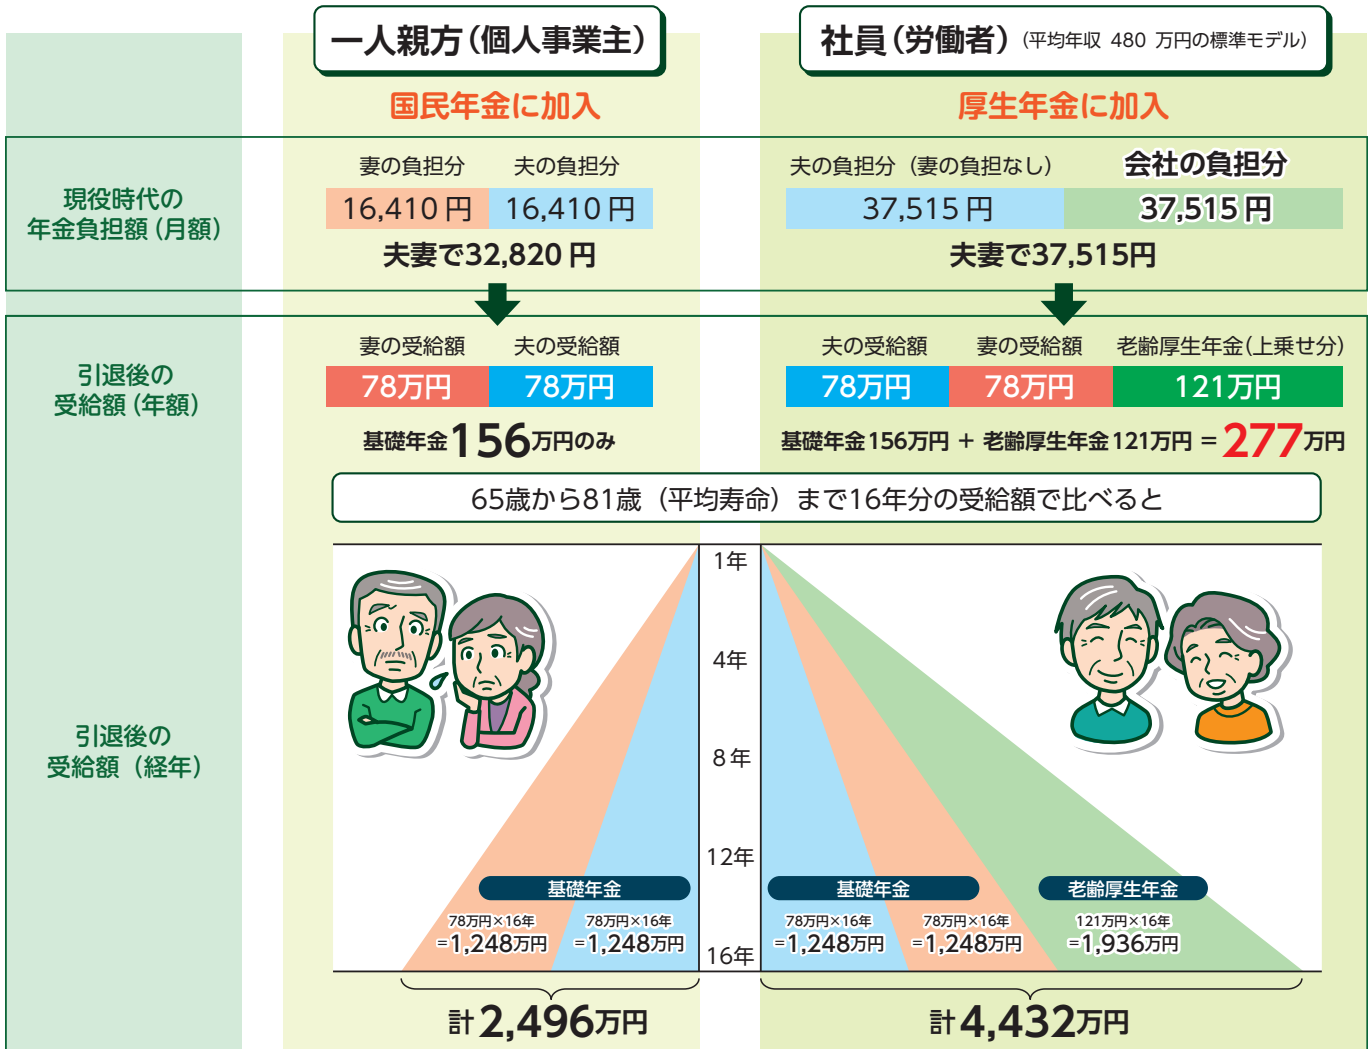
一人親方（個人事業主）

社員（労働者）（平均年収 480 万円の標準モデル）

国民年金に加入

厚生年金に加入

現役時代の年金負担額（月額）

| 妻の負担分 | 夫の負担分 |
|---|---|
| 16,410 円 | 16,410 円 |

夫妻で32,820 円

| 夫の負担分（妻の負担なし） | 会社の負担分 |
|---|---|
| 37,515 円 | 37,515 円 |

夫妻で37,515円

引退後の受給額（年額）

| 妻の受給額 | 夫の受給額 |
|---|---|
| 78万円 | 78万円 |

基礎年金 156 万円のみ

| 夫の受給額 | 妻の受給額 | 老齢厚生年金（上乗せ分） |
|---|---|---|
| 78万円 | 78万円 | 121万円 |

基礎年金156万円 ＋ 老齢厚生年金121万円 ＝ 277 万円

65歳から81歳（平均寿命）まで16年分の受給額で比べると

引退後の受給額（経年）

1年
4年
8年
12年
16年

基礎年金

78万円×16年 =1,248万円

78万円×16年 =1,248万円

基礎年金

78万円×16年 =1,248万円

78万円×16年 =1,248万円

老齢厚生年金

121万円×16年 =1,936万円

計 2,496 万円

計 4,432 万円